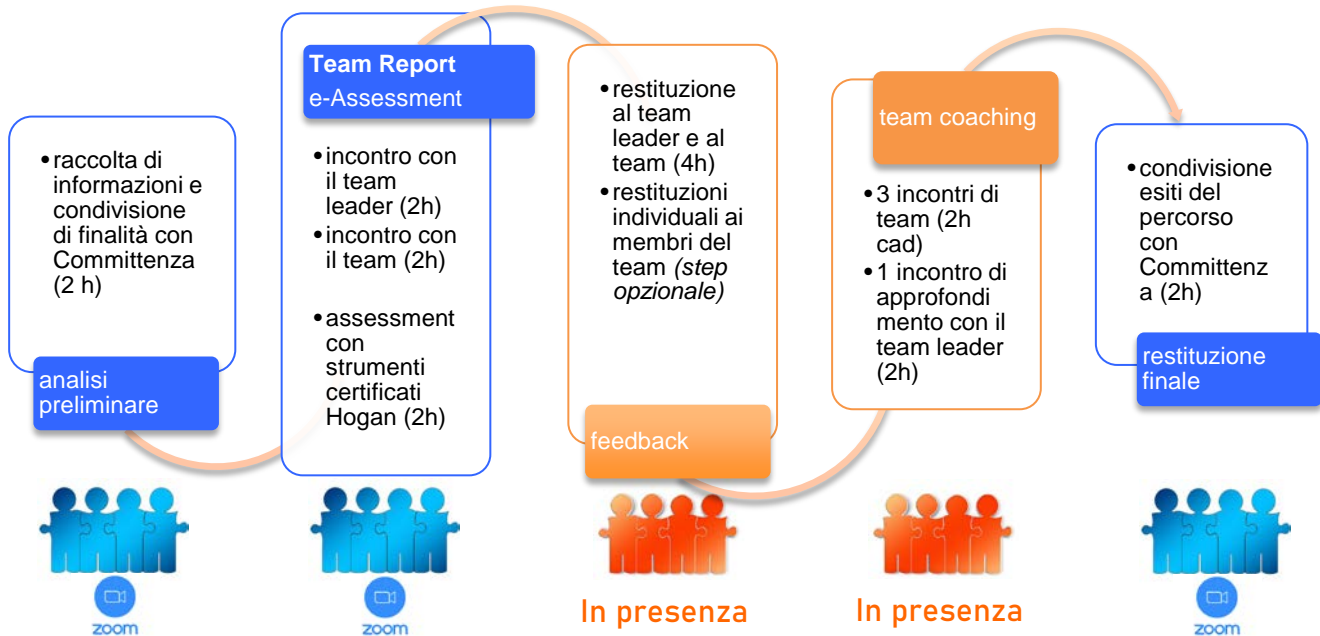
- raccolta di informazioni e condivisione di finalità con Committenza (2 h)

analisi preliminare

zoom

**Team Report**
e-Assessment

- incontro con il team leader (2h)
- incontro con il team (2h)
- assessment con strumenti certificati Hogan (2h)

zoom

- restituzione al team leader e al team (4h)
- restituzioni individuali ai membri del team *(step opzionale)*

feedback

In presenza

team coaching

- 3 incontri di team (2h cad)
- 1 incontro di approfondimento con il team leader (2h)

In presenza

- condivisione esiti del percorso con Committenza (2h)

restituzione finale

zoom